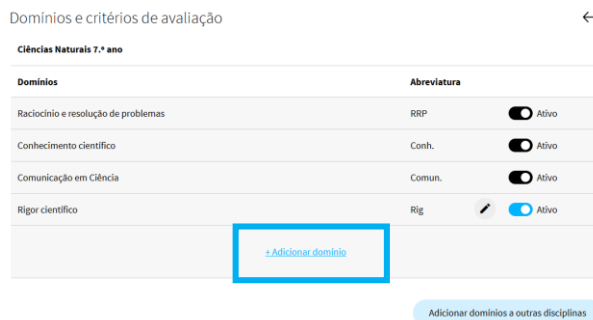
Domínios e critérios de avaliação

Ciências Naturais 7.º ano

| Domínios | Abreviatura | |
|---|---|---|
| Raciocínio e resolução de problemas | RRP | Ativo |
| Conhecimento científico | Conh. | Ativo |
| Comunicação em Ciência | Comun. | Ativo |
| Rigor científico | Rig | Ativo |

+ Adicionar domínio

Adicionar domínios a outras disciplinas